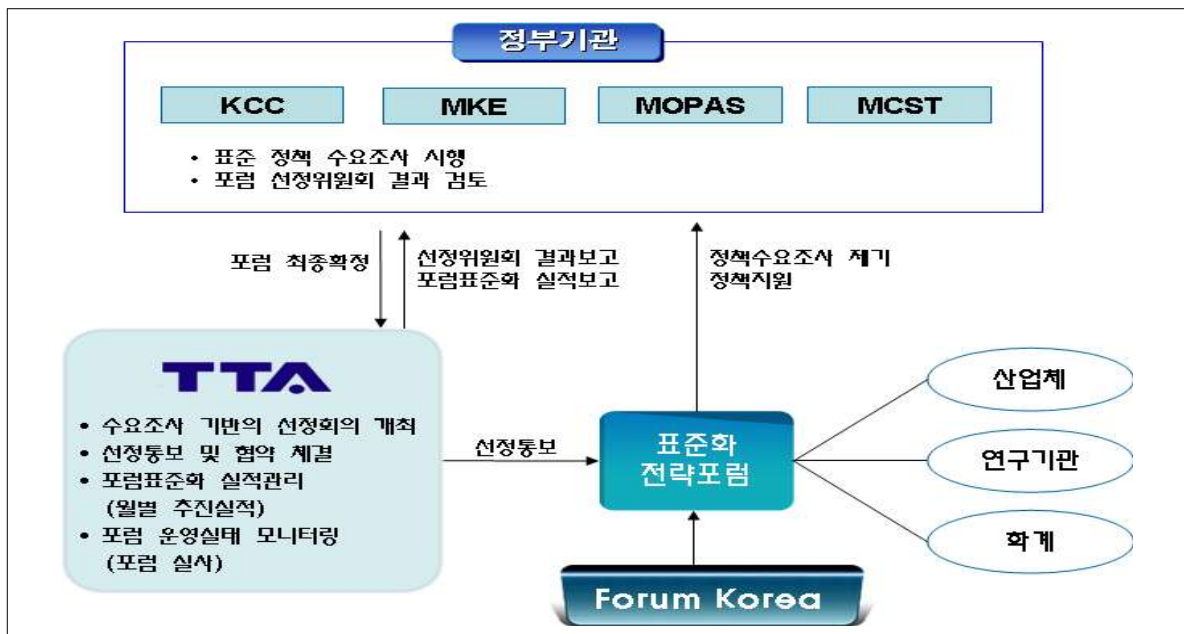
정부기관

KCC

MKE

MOPAS

MCST

• 표준 정책 수요조사 시행
• 포럼 선정위원회 결과 검토

포럼 최종확정

선정위원회 결과보고
포럼표준화 실적보고

정책수요조사 제기
정책지원

TTA

• 수요조사 기반의 선정회의 개최
• 선정통보 및 협약 체결
• 포럼표준화 실적관리 (월별 추진실적)
• 포럼 운영실태 모니터링 (포럼 실사)

선정통보

표준화
전략포럼

산업체

연구기관

학계

Forum Korea